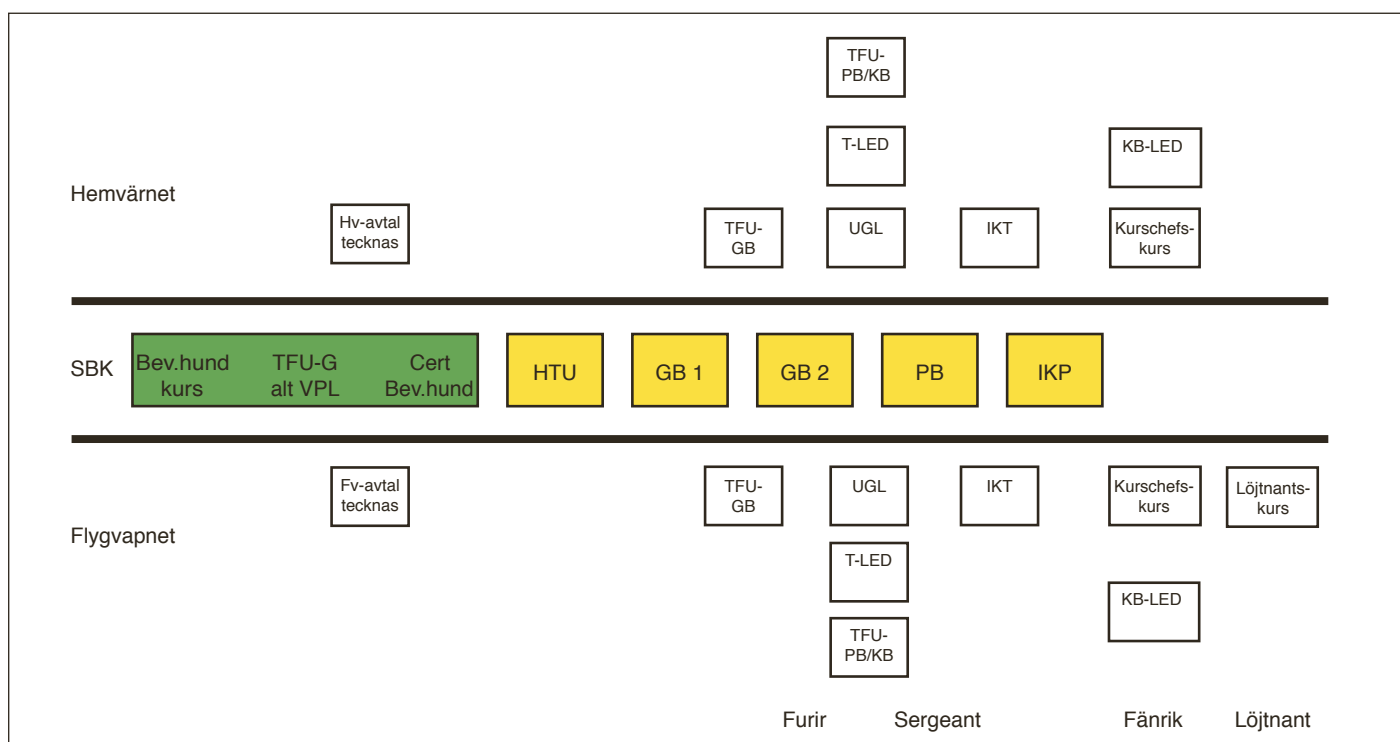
TFU-PB/KB

T-LED

KB-LED

Hemvärnet

Hv-avtal tecknas

TFU-GB

UGL

IKT

Kurschefskurs

SBK

Bev.hund kurs

TFU-G alt VPL

Cert Bev.hund

HTU

GB 1

GB 2

PB

IKP

Fv-avtal tecknas

TFU-GB

UGL

IKT

Kurschefskurs

Löjtnantskurs

Flygvapnet

T-LED

KB-LED

TFU-PB/KB

Furir

Sergeant

Fänrik

Löjtnant